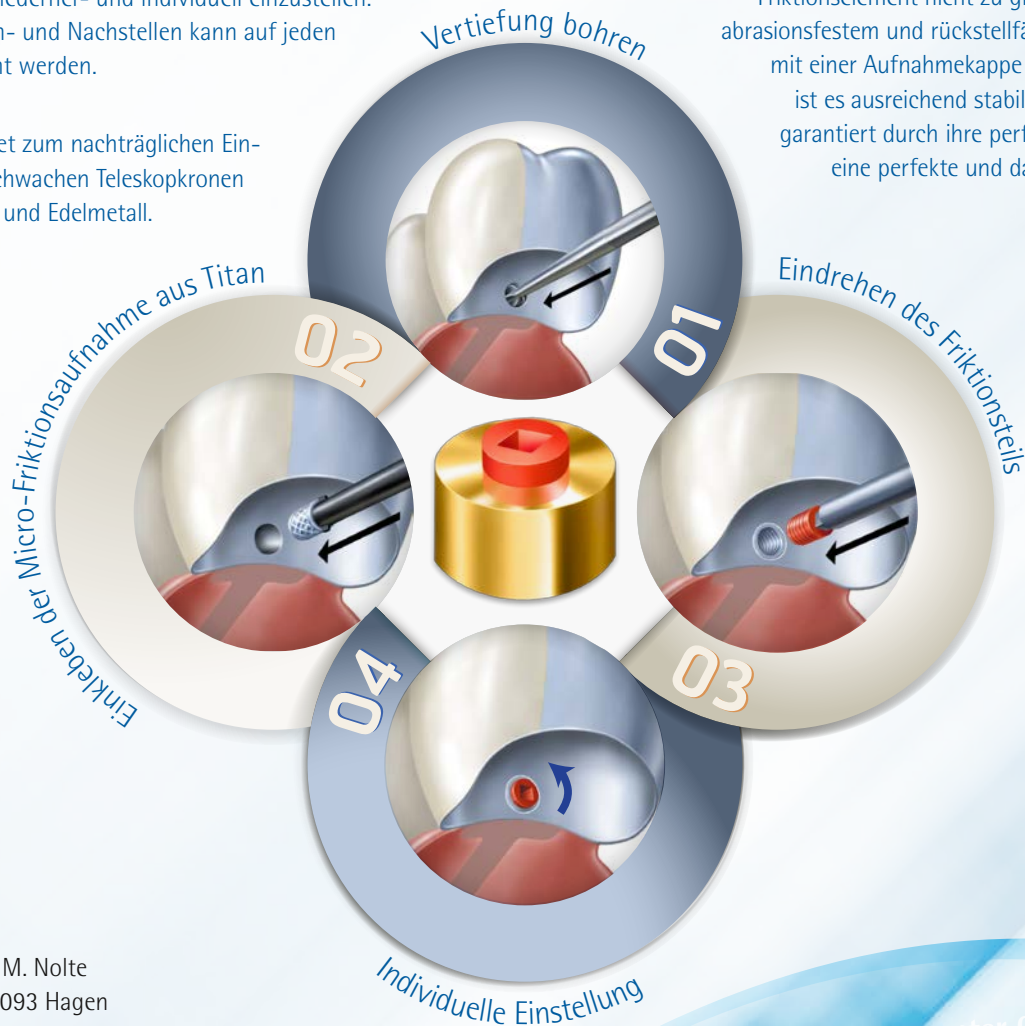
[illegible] und individuell einzustellen. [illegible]n- und Nachstellen kann auf jeden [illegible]t werden.

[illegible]et zum nachträglichen Ein- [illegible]chwachen Teleskopkronen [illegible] und Edelmetall.

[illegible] abrasionsfestem und rückstellfa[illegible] mit einer Aufnahmekappe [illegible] ist es ausreichend stabil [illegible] garantiert durch ihre perf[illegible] eine perfekte und da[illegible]

Vertiefung bohren

01

Einkleben der Micro-Friktionsaufnahme aus Titan

02

Eindrehen des Friktionsteils

03

04

Individuelle Einstellung

M. Nolte
093 Hagen